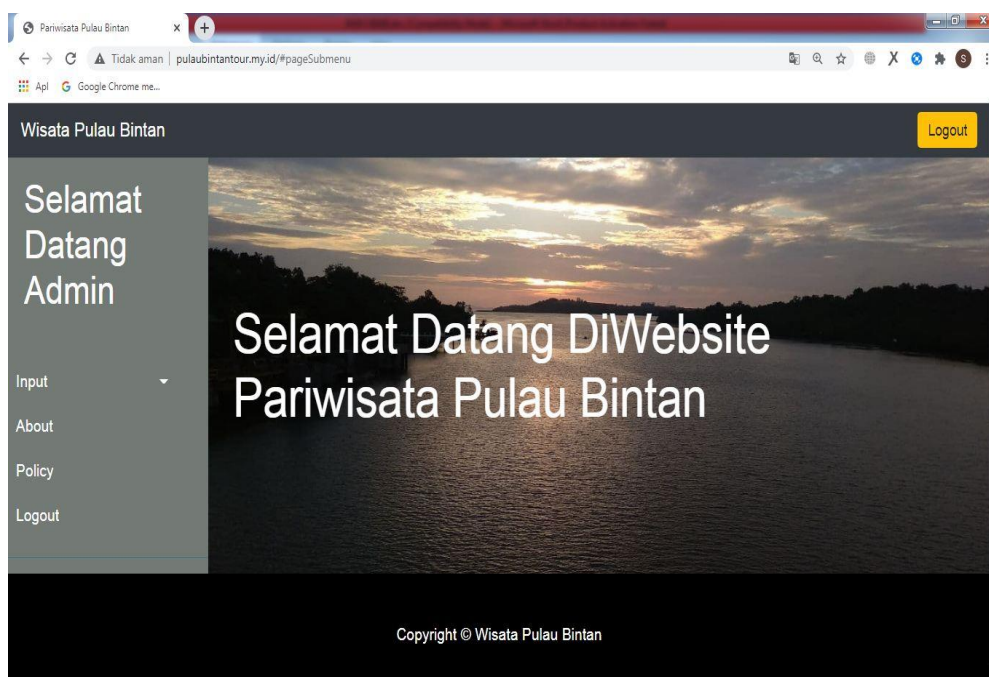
Pariwisata Pulau Bintan
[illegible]
Tidak aman | pulaubintantour.my.id/#pageSubmenu
Apl Google Chrome me...

Wisata Pulau Bintan
Logout

Selamat Datang Admin

Input
About
Policy
Logout

Selamat Datang DiWebsite Pariwisata Pulau Bintan

Copyright © Wisata Pulau Bintan